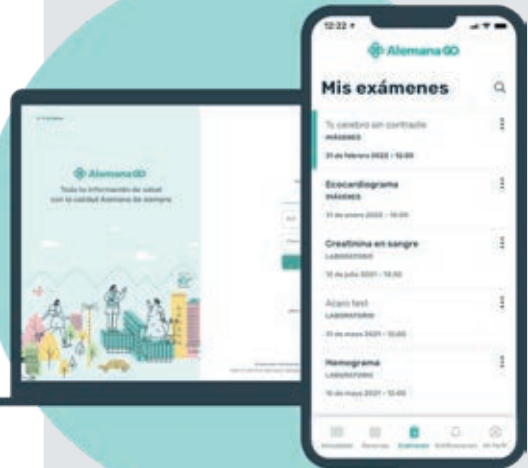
12:22

AlemanaGO

Mis exámenes

Tc cerebro sin contraste
IMÁGENES
31 de febrero 2022 - 12:00

Ecocardiograma
IMÁGENES
31 de enero 2022 - 10:00

Creatinina en sangre
LABORATORIO
12 de julio 2021 - 10:00

Acaro test
LABORATORIO
31 de mayo 2021 - 12:00

Hemograma
LABORATORIO
15 de mayo 2021 - 12:00

AlemanaGO
Toda la información de salud con la calidad Alemana de siempre

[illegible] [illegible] Exámenes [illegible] Mi Perfil